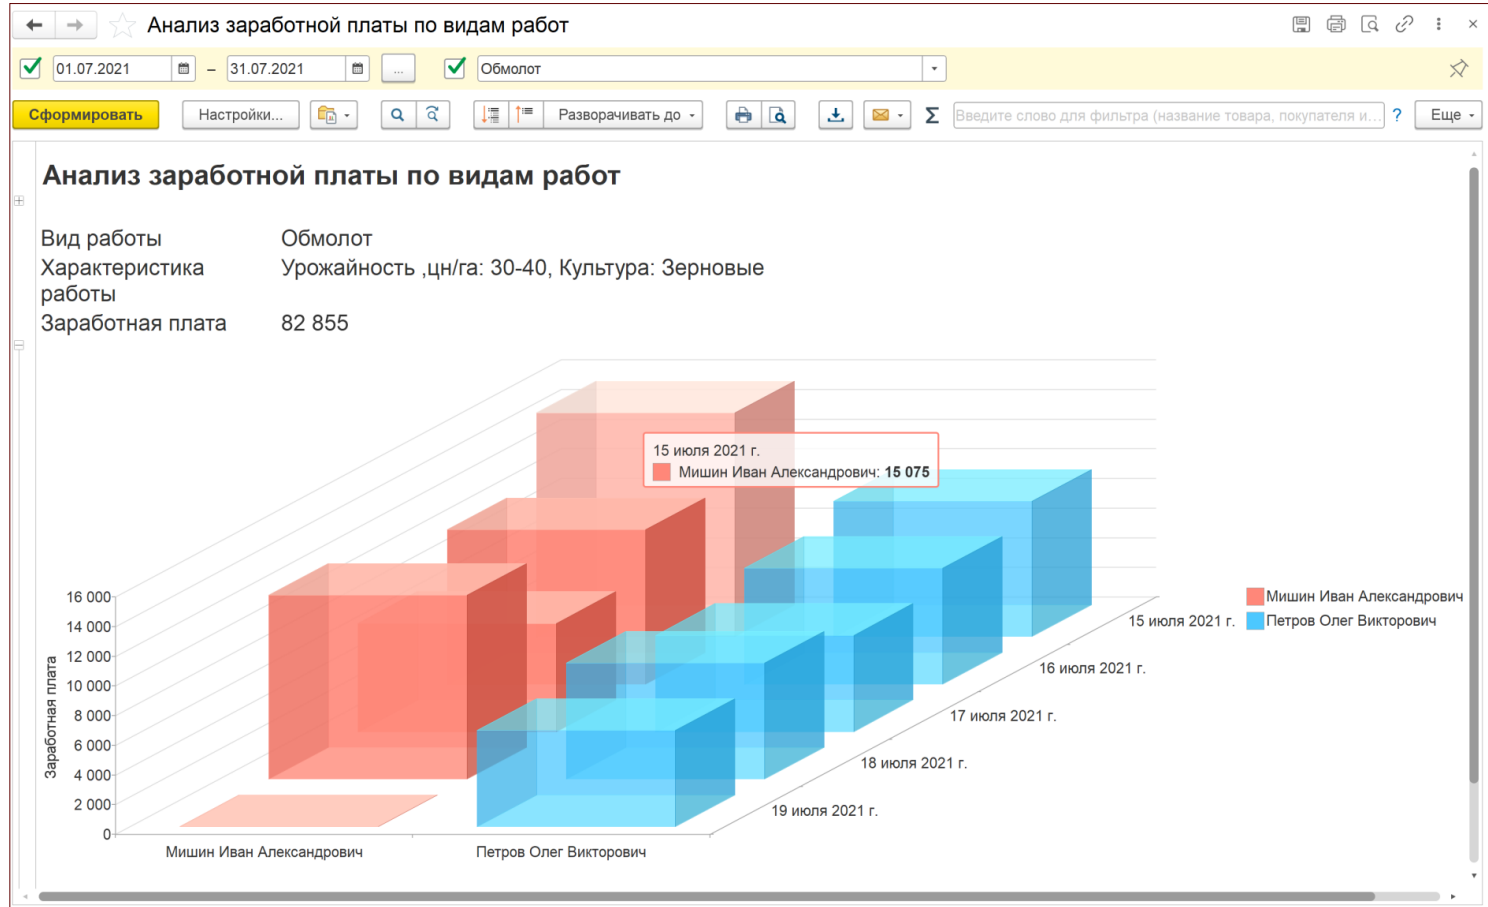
Анализ заработной платы по видам работ

01.07.2021 – 31.07.2021 ... Обмолот

Сформировать Настройки... Разворачивать до Введите слово для фильтра (название товара, покупателя и... ? Еще

Анализ заработной платы по видам работ

| Вид работы | Обмолот |
|---|---|
| Характеристика работы | Урожайность ,цн/га: 30-40, Культура: Зерновые |
| Заработная плата | 82 855 |

15 июля 2021 г.
Мишин Иван Александрович: **15 075**

16 000
14 000
12 000
10 000
8 000
6 000
4 000
2 000
0
Заработная плата

Мишин Иван Александрович
Петров Олег Викторович

15 июля 2021 г.
16 июля 2021 г.
17 июля 2021 г.
18 июля 2021 г.
19 июля 2021 г.

Мишин Иван Александрович
Петров Олег Викторович